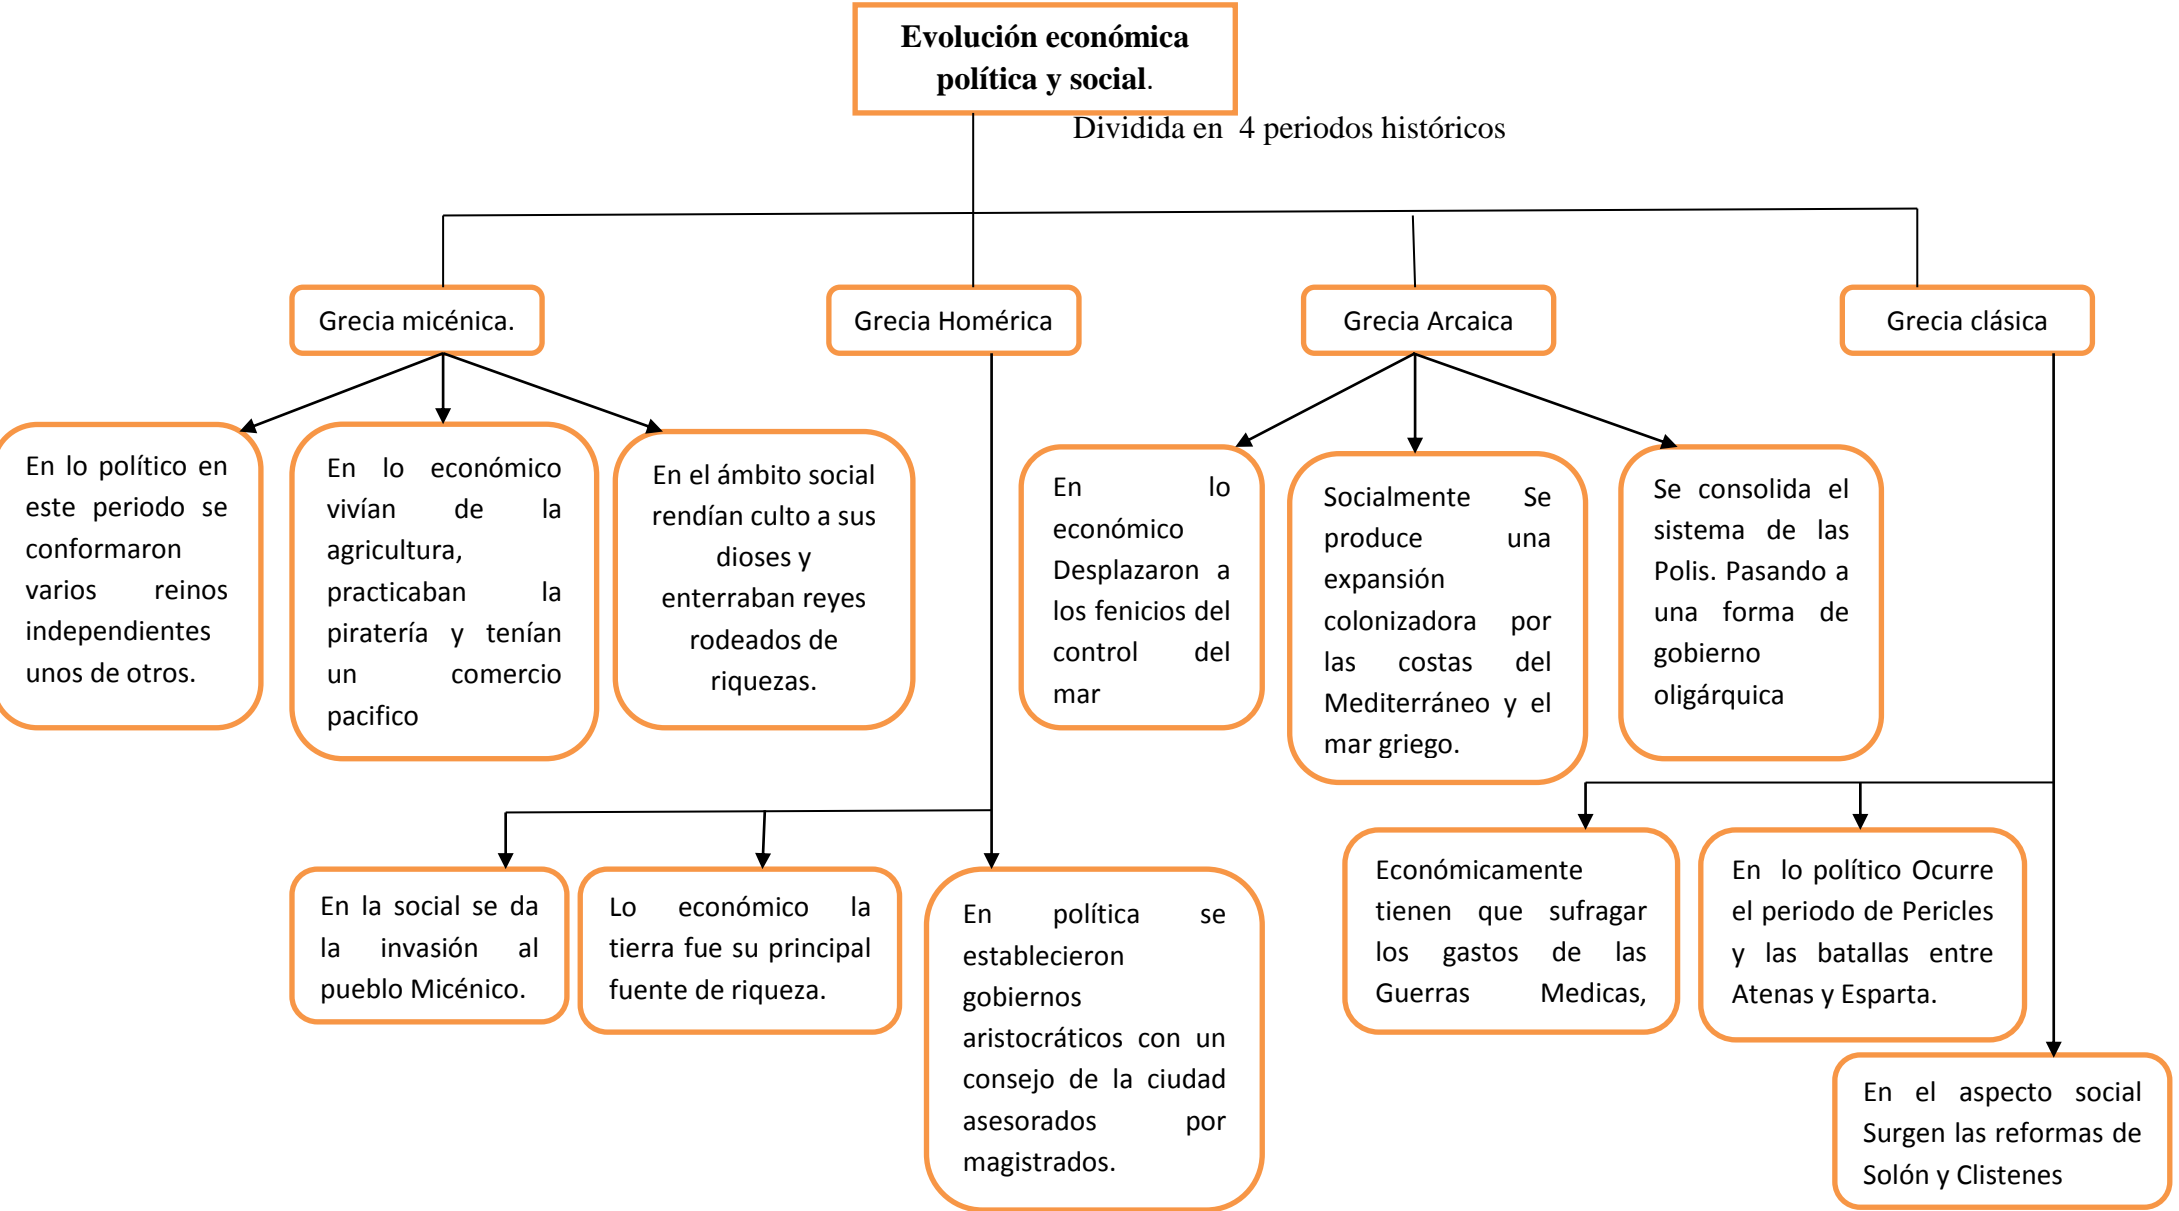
Evolución económica política y social.

Dividida en 4 periodos históricos

Grecia micénica.

En lo político en este periodo se conformaron varios reinos independientes unos de otros.

En lo económico vivían de la agricultura, practicaban la piratería y tenían un comercio pacifico

En el ámbito social rendían culto a sus dioses y enterraban reyes rodeados de riquezas.

Grecia Homérica

En la social se da la invasión al pueblo Micénico.

Lo económico la tierra fue su principal fuente de riqueza.

En política se establecieron gobiernos aristocráticos con un consejo de la ciudad asesorados por magistrados.

Grecia Arcaica

En lo económico Desplazaron a los fenicios del control del mar

Socialmente Se produce una expansión colonizadora por las costas del Mediterráneo y el mar griego.

Se consolida el sistema de las Polis. Pasando a una forma de gobierno oligárquica

Grecia clásica

Económicamente tienen que sufragar los gastos de las Guerras Medicas,

En lo político Ocurre el periodo de Pericles y las batallas entre Atenas y Esparta.

En el aspecto social Surgen las reformas de Solón y Clistenes